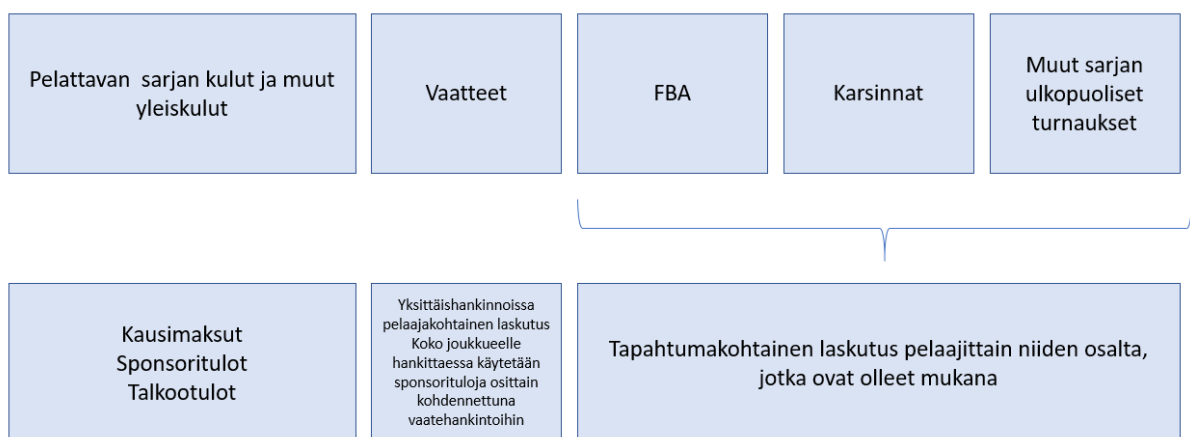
Pelattavan sarjan kulut ja muut yleiskulut

Vaatteet

FBA

Karsinnat

Muut sarjan ulkopuoliset turnaukset

Kausimaksut
Sponsoritulot
Talkootulot

Yksittäishankinnoissa pelaajakohtainen laskutus
Koko joukkueelle hankittaessa käytetään sponsorituloja osittain kohdennettuna vaatehankintoihin

Tapahtumakohtainen laskutus pelaajittain niiden osalta, jotka ovat olleet mukana